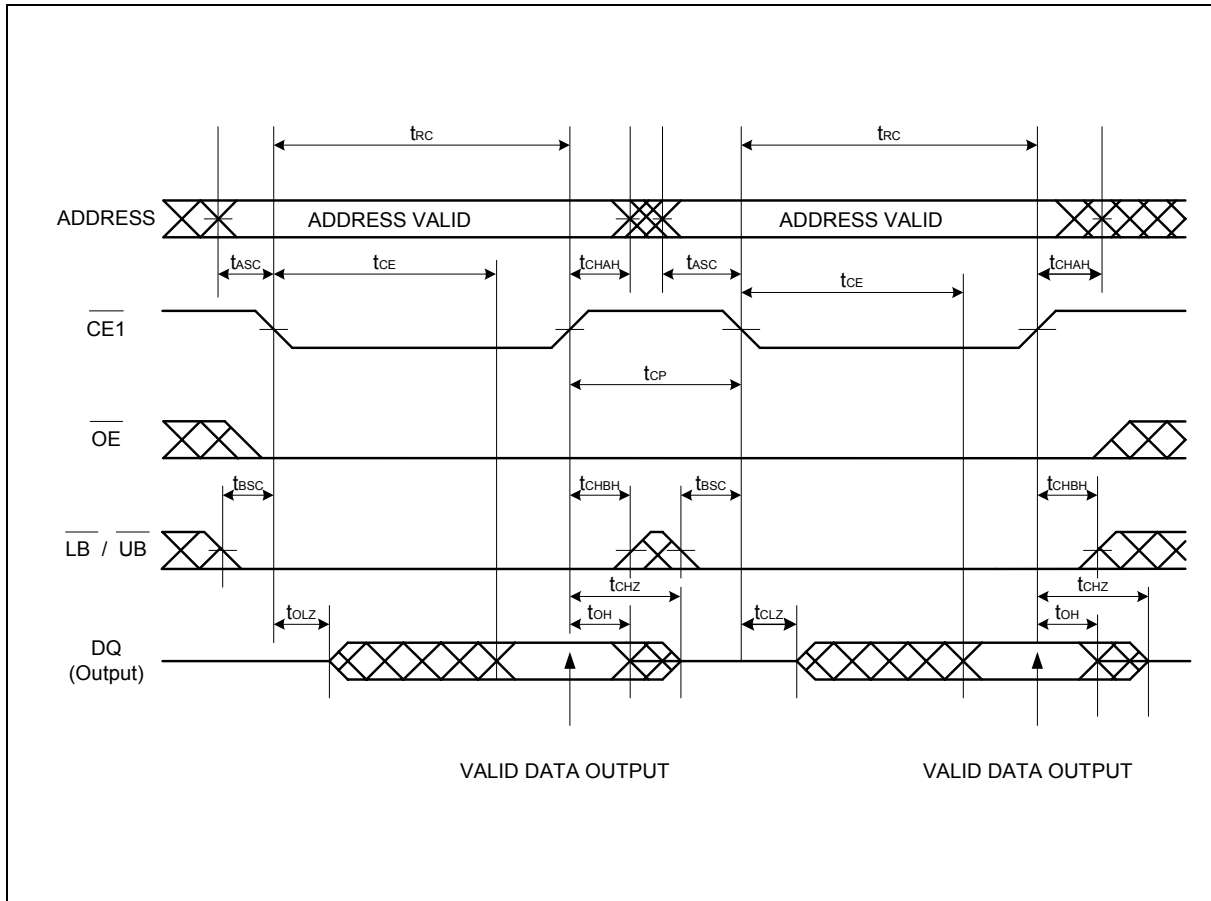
$t_{RC}$

$t_{RC}$

ADDRESS

ADDRESS VALID

ADDRESS VALID

$t_{ASC}$

$t_{CE}$

$t_{CHAH}$

$t_{ASC}$

$t_{CE}$

$t_{CHAH}$

$\overline{CE1}$

$t_{CP}$

$\overline{OE}$

$t_{BSC}$

$t_{CHBH}$

$t_{BSC}$

$t_{CHBH}$

$\overline{LB}$ / $\overline{UB}$

$t_{CHZ}$

$t_{CHZ}$

$t_{OLZ}$

$t_{OH}$

$t_{CLZ}$

$t_{OH}$

DQ (Output)

VALID DATA OUTPUT

VALID DATA OUTPUT